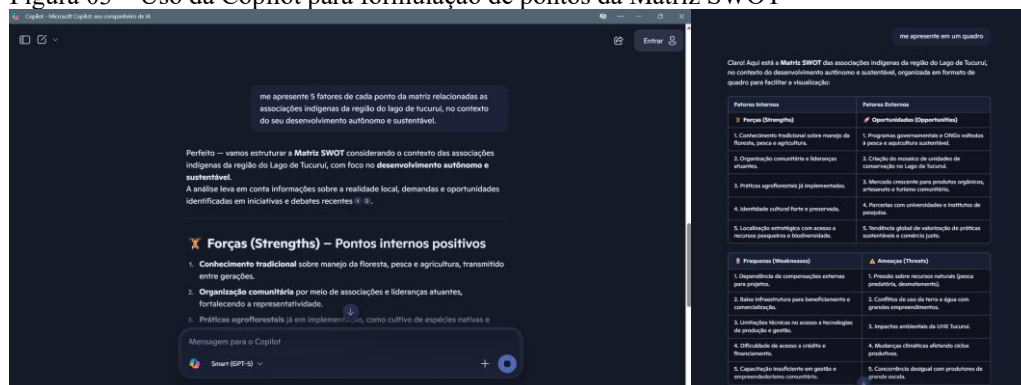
Figura 05 – Uso da Copilot para formulação de pontos da Matriz SWOT

Copilot - Microsoft Copilot: seu companheiro de IA

Entrar

me apresente 5 fatores de cada ponto da matriz relacionadas as associações indigenas da região do lago de tucurui, no contexto do seu desenvolvimento autônomo e sustentável.

Perfeito — vamos estruturar a **Matriz SWOT** considerando o contexto das associações indígenas da região do Lago de Tucuruí, com foco no **desenvolvimento autônomo e sustentável**.

A análise leva em conta informações sobre a realidade local, demandas e oportunidades identificadas em iniciativas e debates recentes 1 2.

Forças (Strengths) – Pontos internos positivos

1. **Conhecimento tradicional** sobre manejo da floresta, pesca e agricultura, transmitido entre gerações.
2. **Organização comunitária** por meio de associações e lideranças atuantes, fortalecendo a representatividade.
3. **Práticas agroflorestais** já em implementação, como cultivo de espécies nativas e

Mensagem para o Copilot

Smart (GPT-5)

me apresente em um quadro

Claro! Aqui está a **Matriz SWOT** das associações indígenas da região do Lago de Tucuruí, no contexto do desenvolvimento autônomo e sustentável, organizada em formato de quadro para facilitar a visualização:

| Fatores Internos | Fatores Externos |
|---|---|
| Forças (Strengths) | Oportunidades (Opportunities) |
| 1. Conhecimento tradicional sobre manejo da floresta, pesca e agricultura. | 1. Programas governamentais e ONGs voltados à pesca e agricultura sustentável. |
| 2. Organização comunitária e lideranças atuantes. | 2. Criação do mosaico de unidades de conservação no Lago de Tucuruí. |
| 3. Práticas agroflorestais já implementadas. | 3. Mercado crescente para produtos orgânicos, artesanato e turismo comunitário. |
| 4. Identidade cultural forte e preservada. | 4. Parcerias com universidades e institutos de pesquisa. |
| 5. Localização estratégica com acesso a recursos pesqueiros e biodiversidade. | 5. Tendência global de valorização de práticas sustentáveis e comércio justo. |

| Fraquezas (Weaknesses) | Ameaças (Threats) |
|---|---|
| 1. Dependência de compensações externas para projetos. | 1. Pressão sobre recursos naturais (pesca predatória, desmatamento). |
| 2. Baixa infraestrutura para beneficiamento e comercialização. | 2. Conflitos de uso da terra e água com grandes empreendimentos. |
| 3. Limitações técnicas no acesso a tecnologias de produção e gestão. | 3. Impactos ambientais da UHE Tucuruí. |
| 4. Dificuldade de acesso a crédito e financiamento. | 4. Mudanças climáticas afetando ciclos produtivos. |
| 5. Capacitação insuficiente em gestão e empreendedorismo comunitário. | 5. Concorrência desigual com produtores de grande escala. |